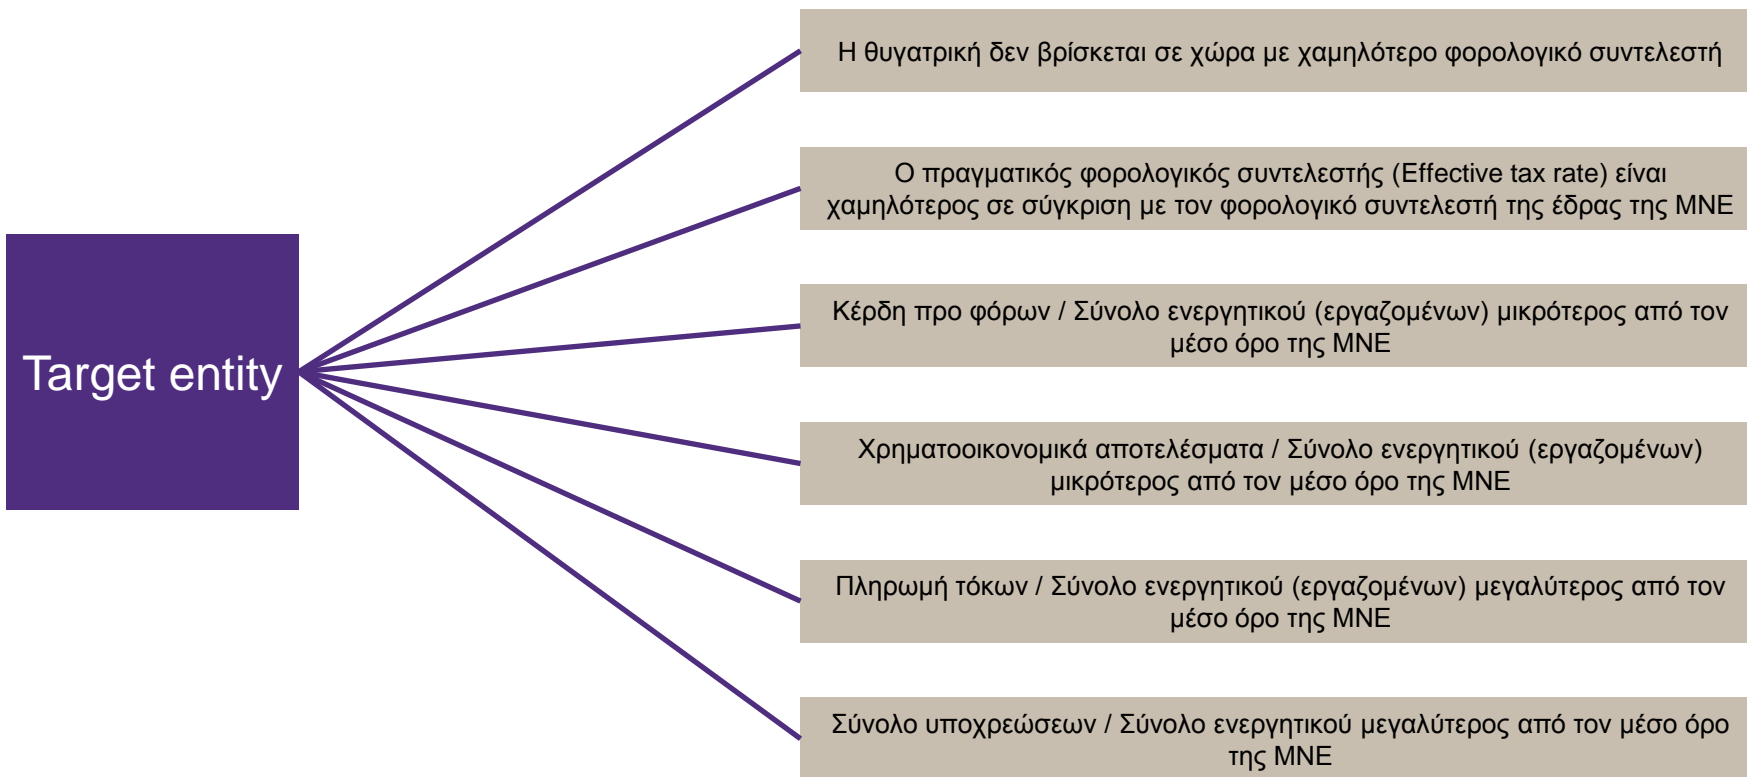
Target entity

Η θυγατρική δεν βρίσκεται σε χώρα με χαμηλότερο φορολογικό συντελεστή

Ο πραγματικός φορολογικός συντελεστής (Effective tax rate) είναι χαμηλότερος σε σύγκριση με τον φορολογικό συντελεστή της έδρας της MNE

Κέρδη προ φόρων / Σύνολο ενεργητικού (εργαζομένων) μικρότερος από τον μέσο όρο της MNE

Χρηματοοικονομικά αποτελέσματα / Σύνολο ενεργητικού (εργαζομένων) μικρότερος από τον μέσο όρο της MNE

Πληρωμή τόκων / Σύνολο ενεργητικού (εργαζομένων) μεγαλύτερος από τον μέσο όρο της MNE

Σύνολο υποχρεώσεων / Σύνολο ενεργητικού μεγαλύτερος από τον μέσο όρο της MNE